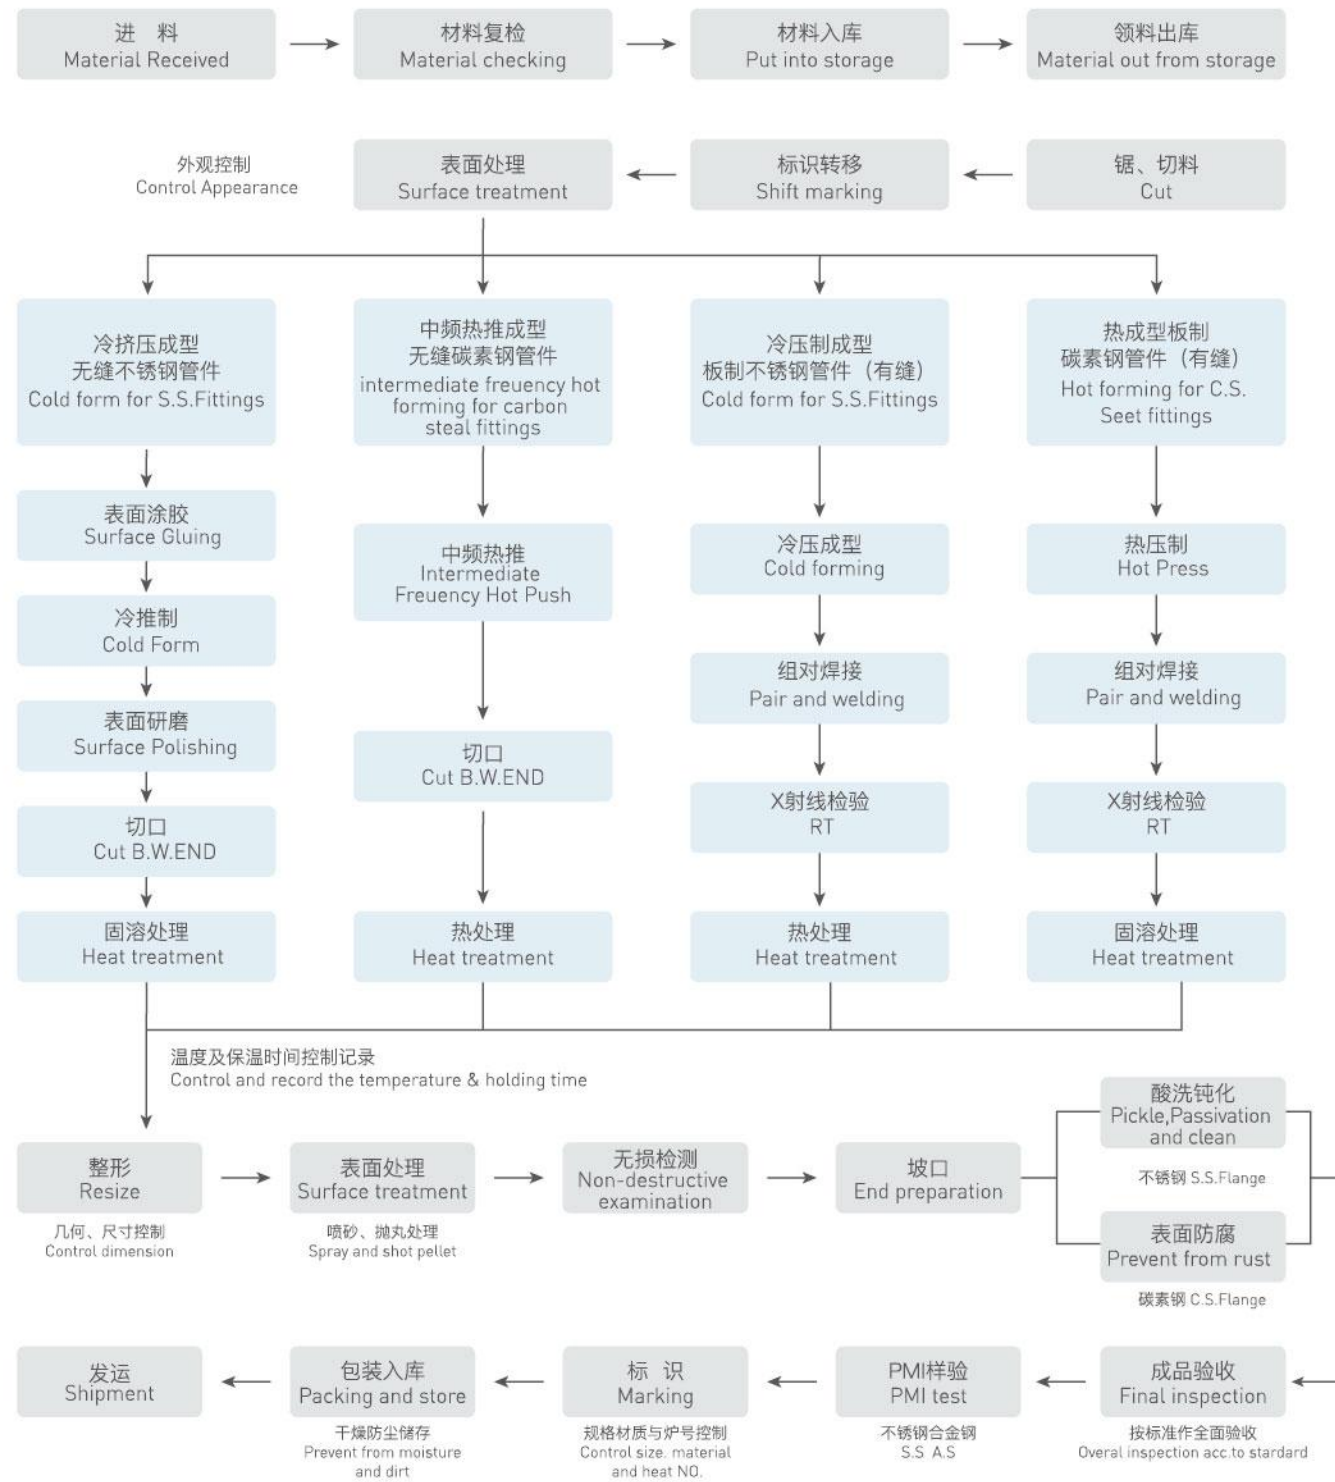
进 料
Material Received

材料复检
Material checking

材料入库
Put into storage

领料出库
Material out from storage

外观控制
Control Appearance

表面处理
Surface treatment

标识转移
Shift marking

锯、切料
Cut

冷挤压成型
无缝不锈钢管件
Cold form for S.S.Fittings

中频热推成型
无缝碳素钢管件
intermediate freuency hot forming for carbon steal fittings

冷压制成型
板制不锈钢管件（有缝）
Cold form for S.S.Fittings

热成型板制
碳素钢管件（有缝）
Hot forming for C.S. Seet fittings

表面涂胶
Surface Gluing

冷推制
Cold Form

表面研磨
Surface Polishing

切口
Cut B.W.END

固溶处理
Heat treatment

中频热推
Intermediate Freuency Hot Push

切口
Cut B.W.END

热处理
Heat treatment

冷压成型
Cold forming

组对焊接
Pair and welding

X射线检验
RT

热处理
Heat treatment

热压制
Hot Press

组对焊接
Pair and welding

X射线检验
RT

固溶处理
Heat treatment

温度及保温时间控制记录
Control and record the temperature & holding time

整形
Resize
几何、尺寸控制
Control dimension

表面处理
Surface treatment
喷砂、抛丸处理
Spray and shot pellet

无损检测
Non-destructive examination

坡口
End preparation

酸洗钝化
Pickle,Passivation and clean
不锈钢 S.S.Flange

表面防腐
Prevent from rust
碳素钢 C.S.Flange

发运
Shipment

包装入库
Packing and store
干燥防尘储存
Prevent from moisture and dirt

标 识
Marking
规格材质与炉号控制
Control size, material and heat NO.

PMI样验
PMI test
不锈钢合金钢
S.S A.S

成品验收
Final inspection
按标准作全面验收
Overal inspection acc.to stardard